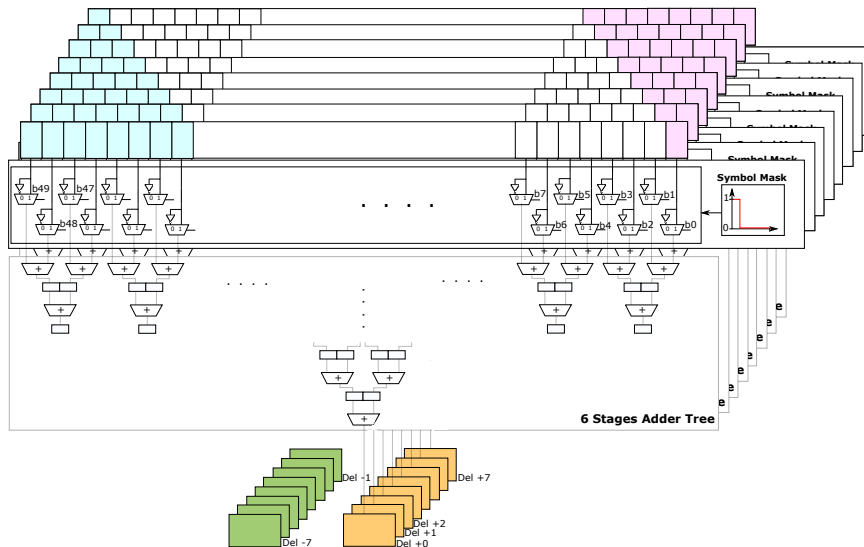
Symbol Mask
Symbol Mask
Symbol Mask
Symbol Mask
Symbol Mask
b49
b47
b48
. . . .
b7
b5
b3
b1
b6
b4
b2
b0
Symbol Mask
1
0
0 1
0 1
0 1
0 1
0 1
0 1
0 1
0 1
0 1
0 1
0 1
0 1
0 1
0 1
0 1
0 1
+
+
+
+
+
+
+
+
. . . .
. . . .
+
+
+
+
+
+
+
e
e
e
e
e
e
e
6 Stages Adder Tree
Del -1
Del +7
Del +2
Del +1
Del -7
Del +0